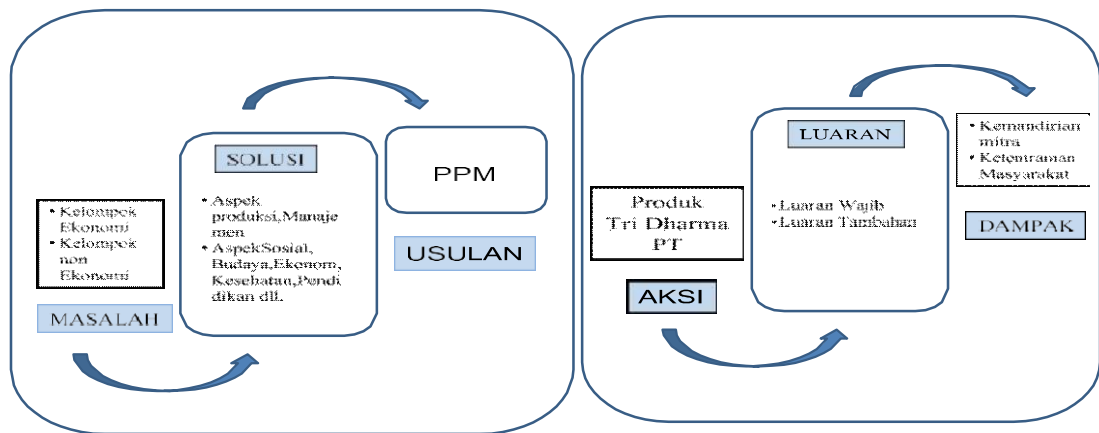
• Kelompok Ekonomi
• Kelompok non Ekonomi

MASALAH

SOLUSI

• Aspek produksi,Manajemen
• AspekSosial, Budaya,Ekonomi, Kesehatan,Pendidikan dll.

PPM

USULAN

Produk Tri Dharma PT

AKSI

LUARAN

• Luaran Wajib
• Luaran Tambahan

• Kemandirian mitra
• Ketentraman Masyarakat

DAMPAK